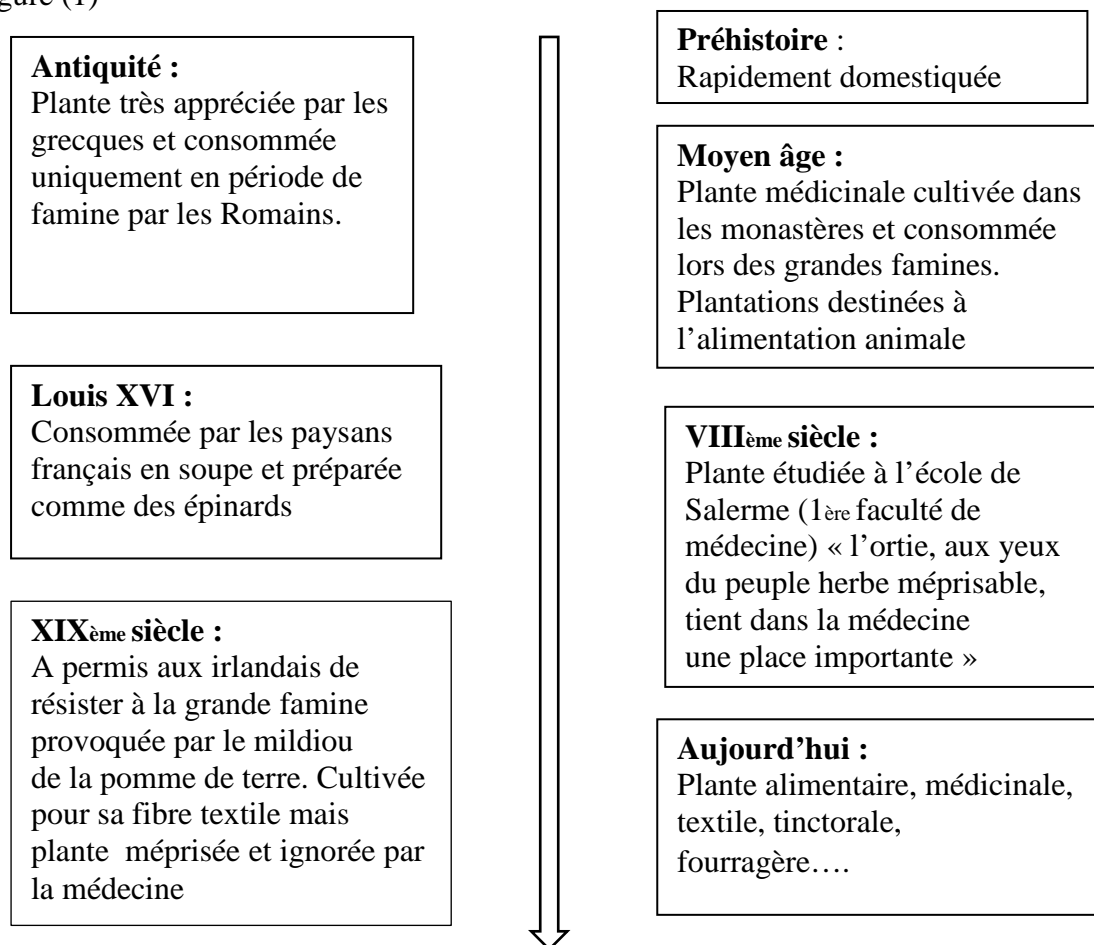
gure (1)

**Antiquité :**
Plante très appréciée par les grecques et consommée uniquement en période de famine par les Romains.

**Louis XVI :**
Consommée par les paysans français en soupe et préparée comme des épinards

**XIX$^{ème}$ siècle :**
A permis aux irlandais de résister à la grande famine provoquée par le mildiou de la pomme de terre. Cultivée pour sa fibre textile mais plante méprisée et ignorée par la médecine

**Préhistoire** :
Rapidement domestiquée

**Moyen âge :**
Plante médicinale cultivée dans les monastères et consommée lors des grandes famines. Plantations destinées à l'alimentation animale

**VIII$^{ème}$ siècle :**
Plante étudiée à l'école de Salerme (1$^{ère}$ faculté de médecine) « l'ortie, aux yeux du peuple herbe méprisable, tient dans la médecine une place importante »

**Aujourd'hui :**
Plante alimentaire, médicinale, textile, tinctorale, fourragère….